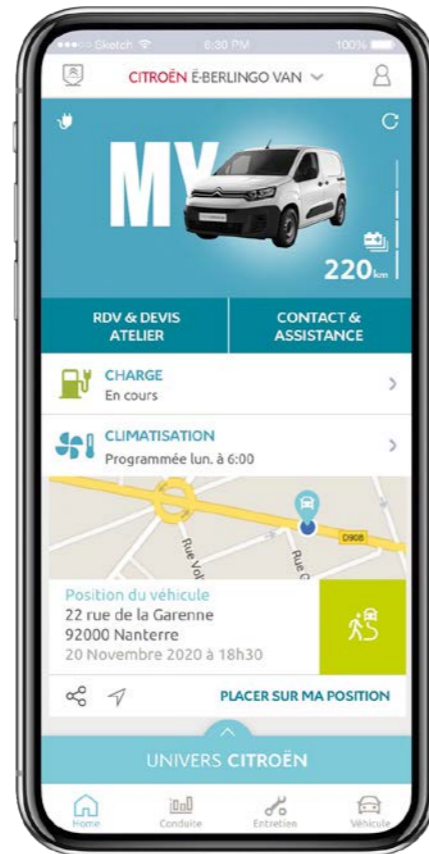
●●●○○ Sketch 6:30 PM 100%

CITROËN Ë-BERLINGO VAN

MY

220km

RDV & DEVIS ATELIER

CONTACT & ASSISTANCE

CHARGE
En cours

CLIMATISATION
Programmée lun. à 6:00

Rue Vol

Rue C

D908

Position du véhicule
22 rue de la Garenne
92000 Nanterre
20 Novembre 2020 à 18h30

PLACER SUR MA POSITION

UNIVERS CITROËN

Home
Conduite
Entretien
Véhicule